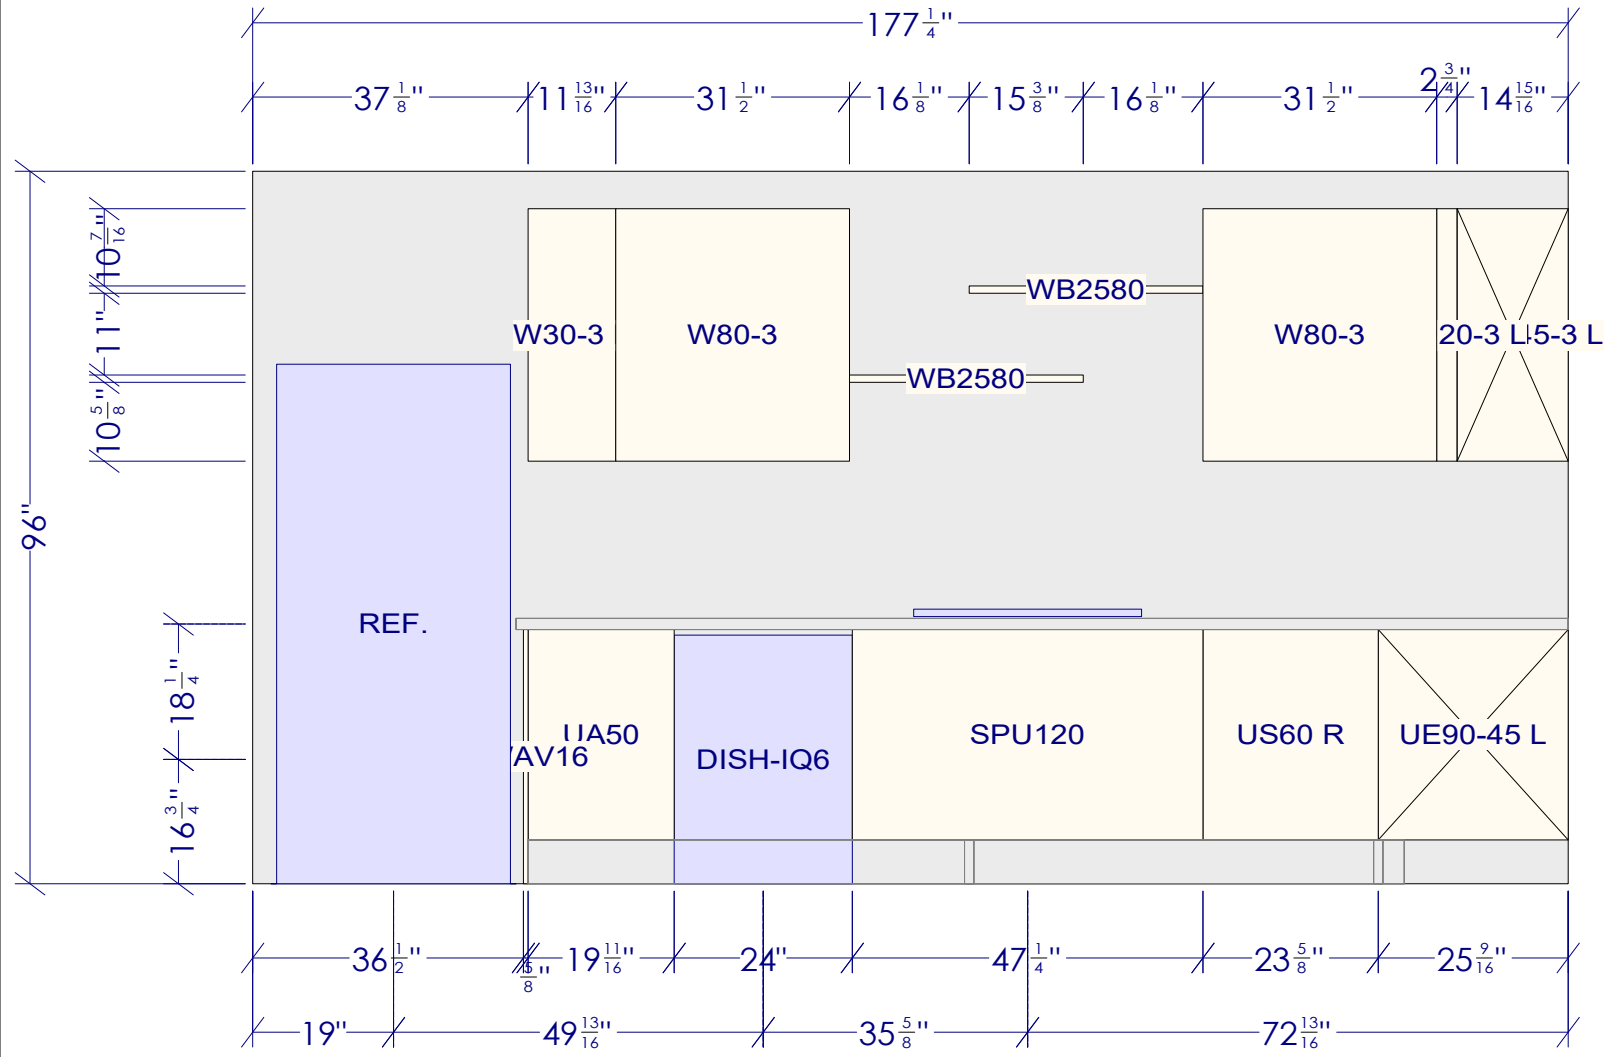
$177\frac{1}{4}$"

$37\frac{1}{8}$" $11\frac{13}{16}$" $31\frac{1}{2}$" $16\frac{1}{8}$" $15\frac{3}{8}$" $16\frac{1}{8}$" $31\frac{1}{2}$" $2\frac{3}{4}$" $14\frac{15}{16}$"

96"

$10\frac{7}{16}$" 11" $10\frac{5}{8}$"

W30-3 W80-3 WB2580 WB2580 W80-3 20-3 L 15-3 L

REF.

$18\frac{1}{4}$" $16\frac{3}{4}$"

UA50 AV16 DISH-IQ6 SPU120 US60 R UE90-45 L

$36\frac{1}{2}$" $\frac{5}{8}$" $19\frac{11}{16}$" 24" $47\frac{1}{4}$" $23\frac{5}{8}$" $25\frac{9}{16}$"

19" $49\frac{13}{16}$" $35\frac{5}{8}$" $72\frac{13}{16}$"